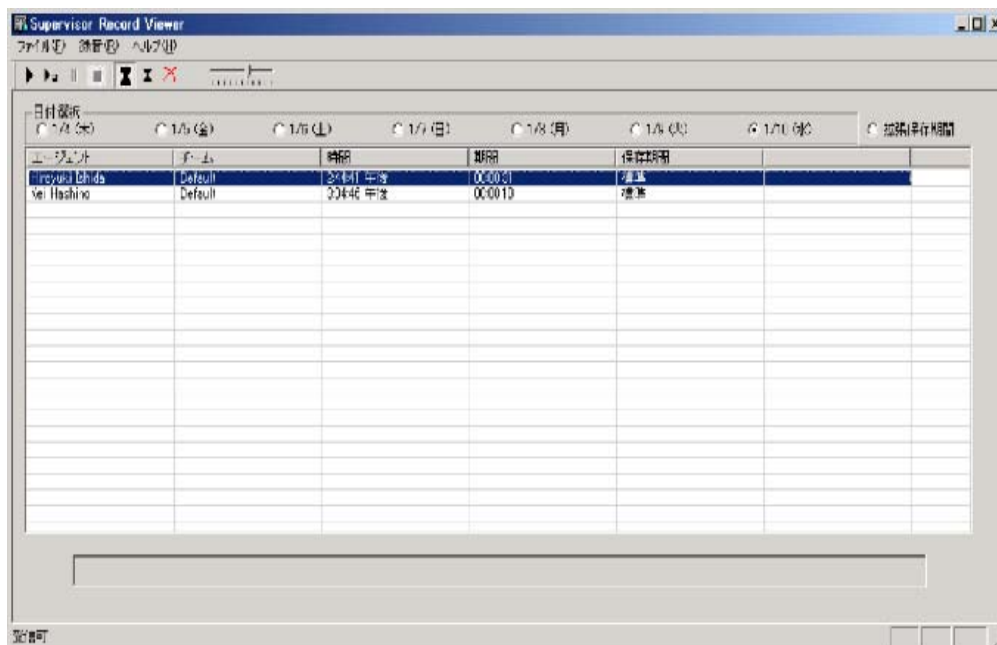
Supervisor Record Viewer
ファイル(F) 録音(R) ヘルプ(H)

日付選択
1/4 (木) 1/5 (金) 1/6 (土) 1/7 (日) 1/8 (月) 1/9 (火) 1/10 (水) 拡張保存期間

| エージェント | チーム | 時間 | 期間 | 保存期間 | |
|---|---|---|---|---|---|
| Hiroyuki Ishida | Default | 2:49:41 午後 | 00:00:31 | 標準 | |
| Kei Hashino | Default | 3:04:46 午後 | 00:00:10 | 標準 | |

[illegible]